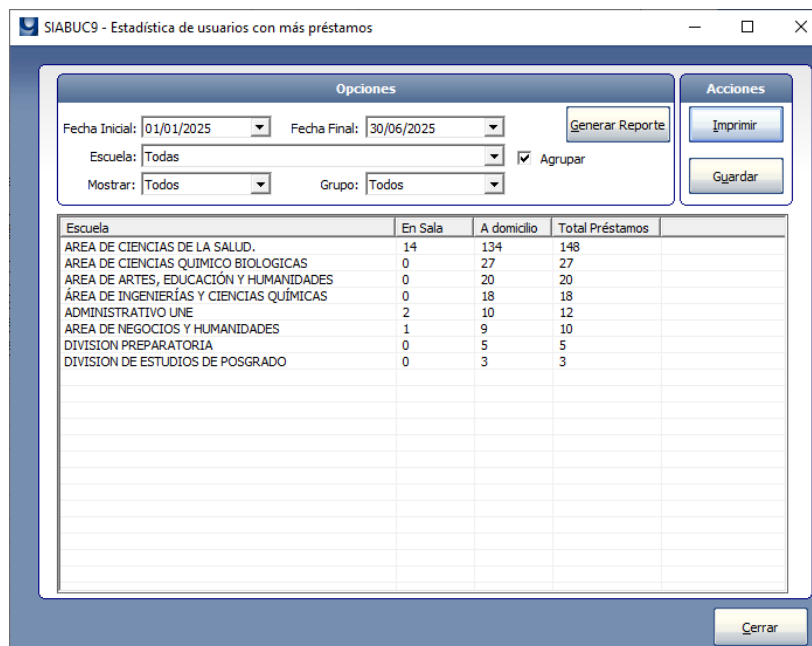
SIABUC9 - Estadística de usuarios con más préstamos

Opciones

Fecha Inicial: 01/01/2025
Fecha Final: 30/06/2025
Generar Reporte
Escuela: Todas
Agrupar
Mostrar: Todos
Grupo: Todos

Acciones
Imprimir
Guardar

| Escuela | En Sala | A domicilio | Total Préstamos |
|---|---|---|---|
| AREA DE CIENCIAS DE LA SALUD. | 14 | 134 | 148 |
| AREA DE CIENCIAS QUIMICO BIOLOGICAS | 0 | 27 | 27 |
| AREA DE ARTES, EDUCACIÓN Y HUMANIDADES | 0 | 20 | 20 |
| ÁREA DE INGENIERÍAS Y CIENCIAS QUÍMICAS | 0 | 18 | 18 |
| ADMINISTRATIVO UNE | 2 | 10 | 12 |
| AREA DE NEGOCIOS Y HUMANIDADES | 1 | 9 | 10 |
| DIVISION PREPARATORIA | 0 | 5 | 5 |
| DIVISION DE ESTUDIOS DE POSGRADO | 0 | 3 | 3 |

Cerrar